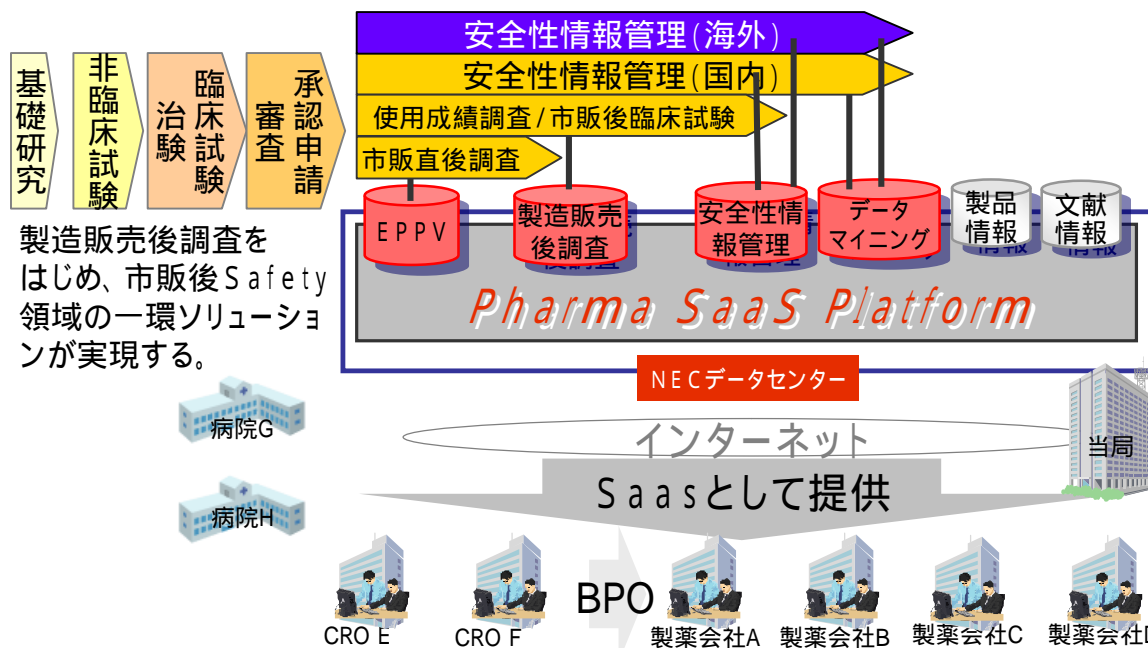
基礎研究

非臨床試験

治験

臨床試験

審査

承認申請

安全性情報管理(海外)

安全性情報管理(国内)

使用成績調査 / 市販後臨床試験

市販直後調査

EPPV

製造販売後調査

安全性情報管理

データマイニング

製品情報

文献情報

Pharma SaaS Platform

製造販売後調査をはじめ、市販後Safety領域の一環ソリューションが実現する。

NECデータセンター

病院G

病院H

インターネット

当局

Saasとして提供

BPO

CRO E

CRO F

製薬会社A

製薬会社B

製薬会社C

製薬会社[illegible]